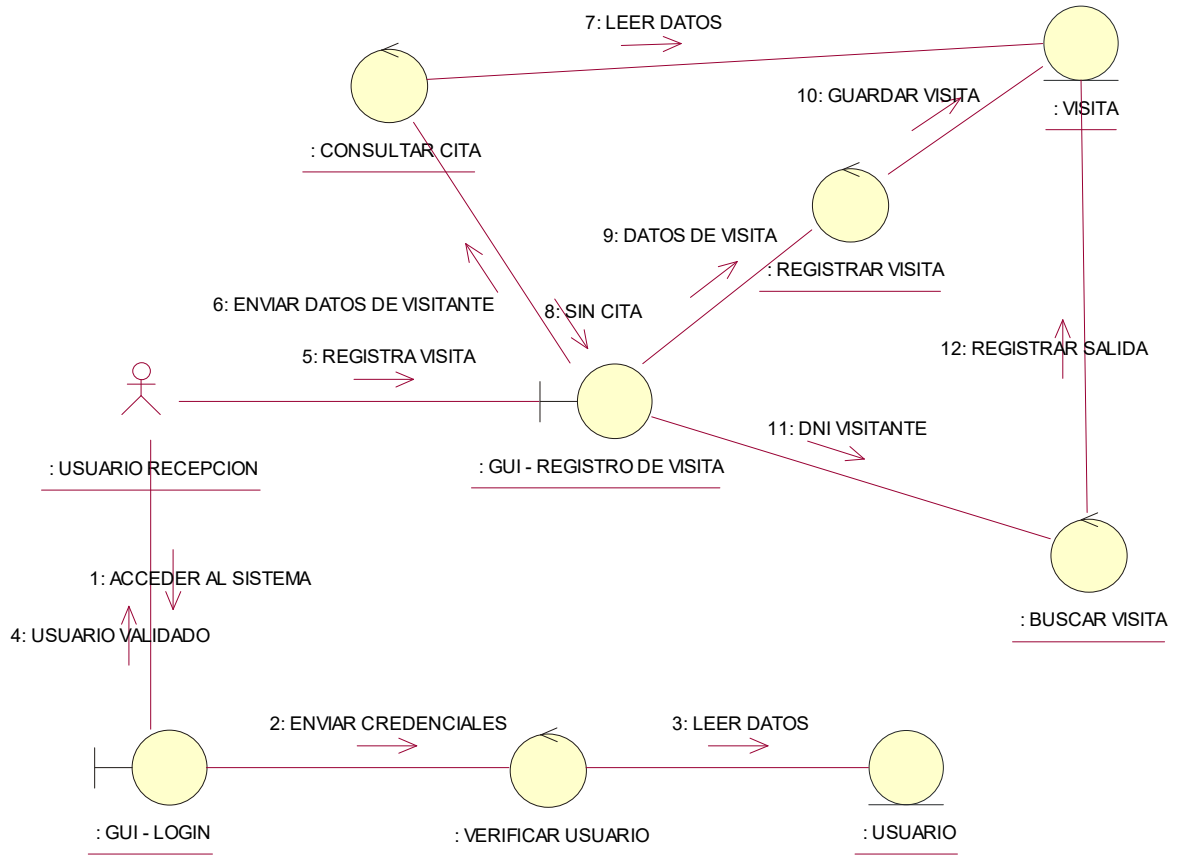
7: LEER DATOS

: VISITA

10: GUARDAR VISITA

: CONSULTAR CITA

9: DATOS DE VISITA

: REGISTRAR VISITA

6: ENVIAR DATOS DE VISITANTE

8: SIN CITA

12: REGISTRAR SALIDA

5: REGISTRA VISITA

11: DNI VISITANTE

: USUARIO RECEPCION

: GUI - REGISTRO DE VISITA

1: ACCEDER AL SISTEMA

4: USUARIO VALIDADO

: BUSCAR VISITA

2: ENVIAR CREDENCIALES

3: LEER DATOS

: GUI - LOGIN

: VERIFICAR USUARIO

: USUARIO